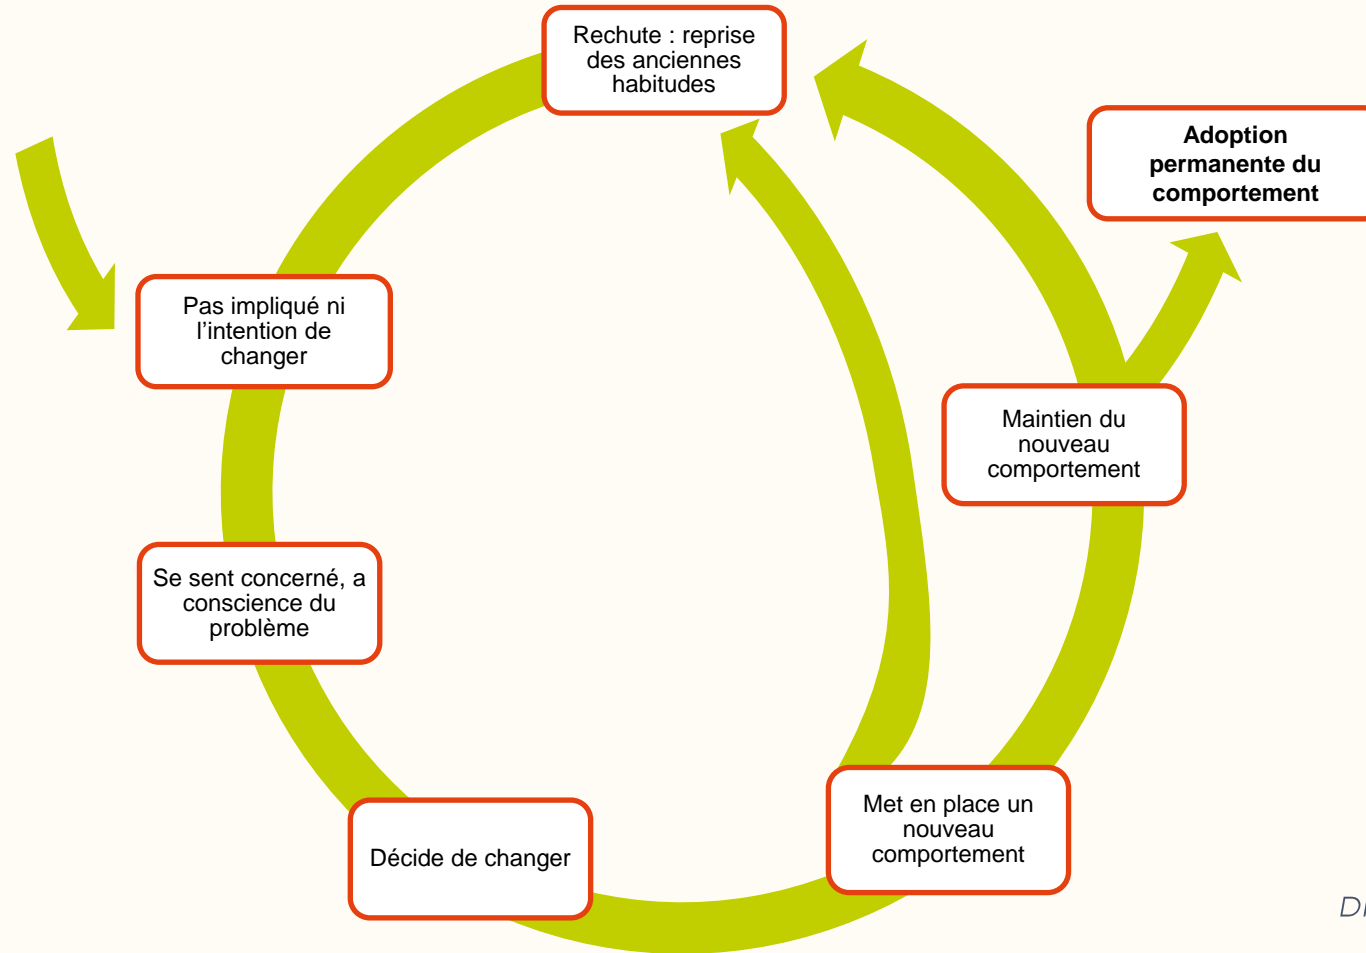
Rechute : reprise des anciennes habitudes

Adoption permanente du comportement

Pas impliqué ni l'intention de changer

Maintien du nouveau comportement

Se sent concerné, a conscience du problème

Décide de changer

Met en place un nouveau comportement

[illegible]